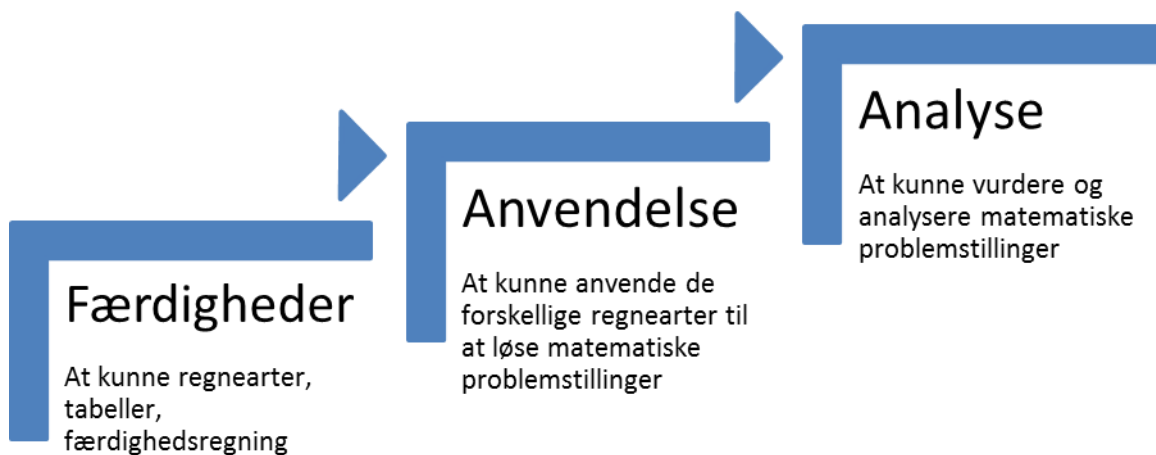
Færdigheder

At kunne regnearter, tabeller, færdighedsregning

Anvendelse

At kunne anvende de forskellige regnearter til at løse matematiske problemstillinger

Analyse

At kunne vurdere og analysere matematiske problemstillinger